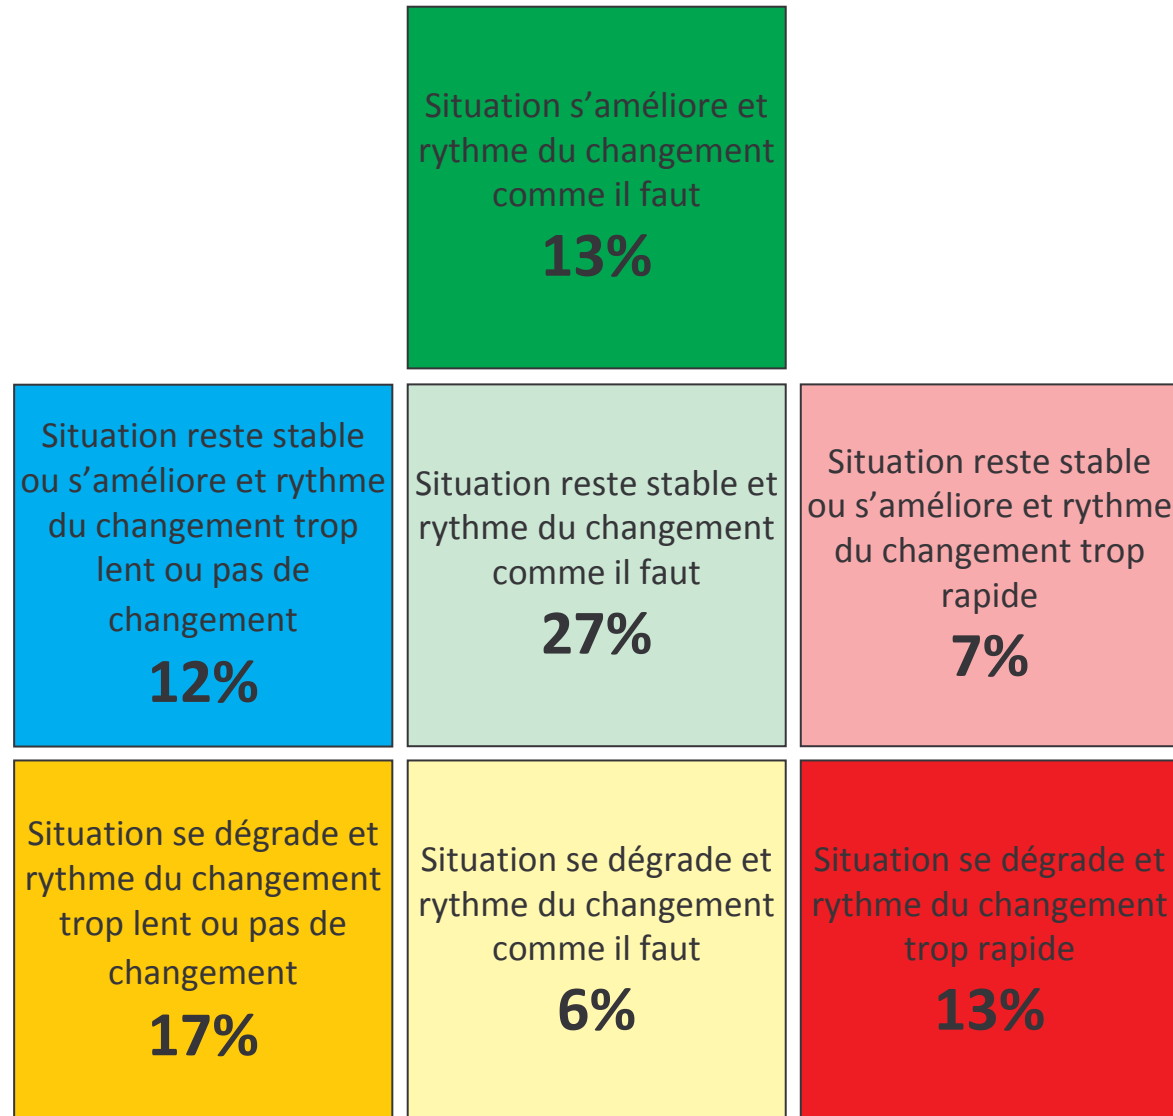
Situation s’améliore et rythme du changement comme il faut
13%

Situation reste stable ou s’améliore et rythme du changement trop lent ou pas de changement
12%

Situation reste stable et rythme du changement comme il faut
27%

Situation reste stable ou s’améliore et rythme du changement trop rapide
7%

Situation se dégrade et rythme du changement trop lent ou pas de changement
17%

Situation se dégrade et rythme du changement comme il faut
6%

Situation se dégrade et rythme du changement trop rapide
13%